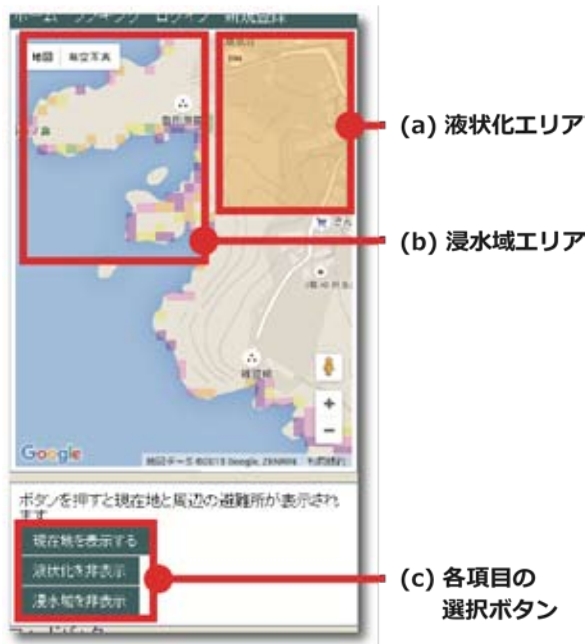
ホーム ランキング ログイン 新規登録

地図 航空写真

(a) 液状化エリア

(b) 浸水域エリア

Google

地図データ ©2015 Google, ZENRIN 利用規約

ボタンを押すと現在地と周辺の避難所が表示されます

現在地を表示する

液状化を非表示

浸水域を非表示

(c) 各項目の選択ボタン